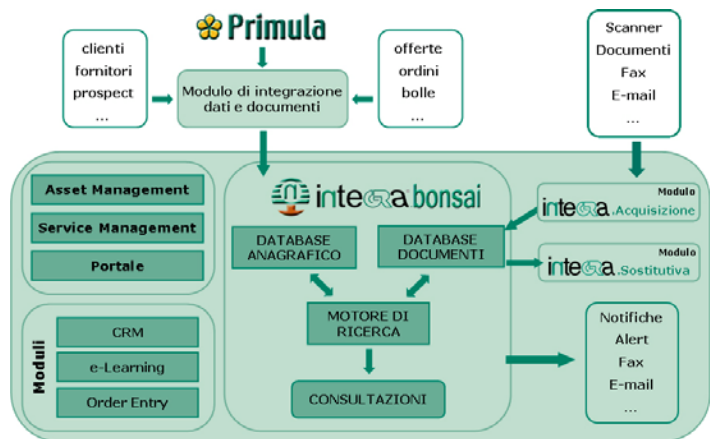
Primula

clienti
fornitori
prospect
...

Modulo di integrazione dati e documenti

offerte
ordini
bolle
...

Scanner
Documenti
Fax
E-mail
...

Asset Management

Service Management

Portale

integra bonsai

DATABASE ANAGRAFICO

DATABASE DOCUMENTI

Modulo
integra.Acquisizione

Modulo
integra.Sostitutiva

MOTORE DI RICERCA

CONSULTAZIONI

Moduli

CRM

e-Learning

Order Entry

Notifiche
Alert
Fax
E-mail
...